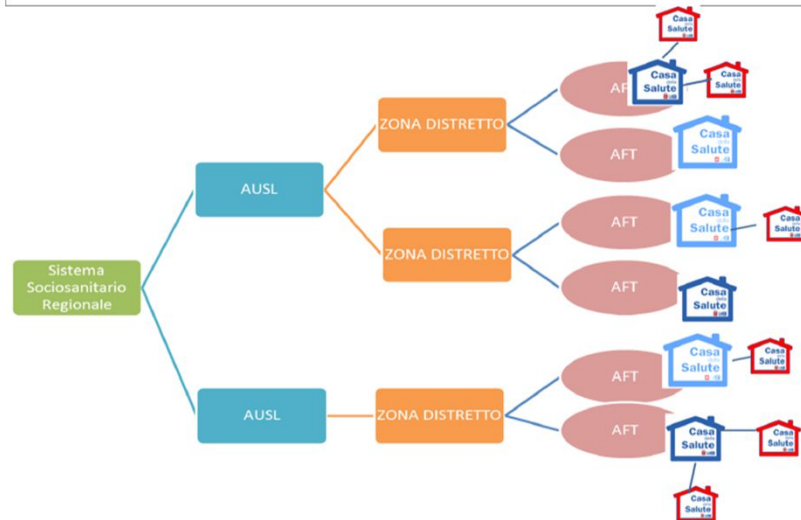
Sistema Sociosanitario Regionale

AUSL

ZONA DISTRETTO

Casa della Salute

AF

Casa della Salute

Casa della Salute

AFT

Casa della Salute

ZONA DISTRETTO

AFT

Casa della Salute

Casa della Salute

AFT

Casa della Salute

AUSL

ZONA DISTRETTO

AFT

Casa della Salute

Casa della Salute

AFT

Casa della Salute

Casa della Salute

Casa della Salute